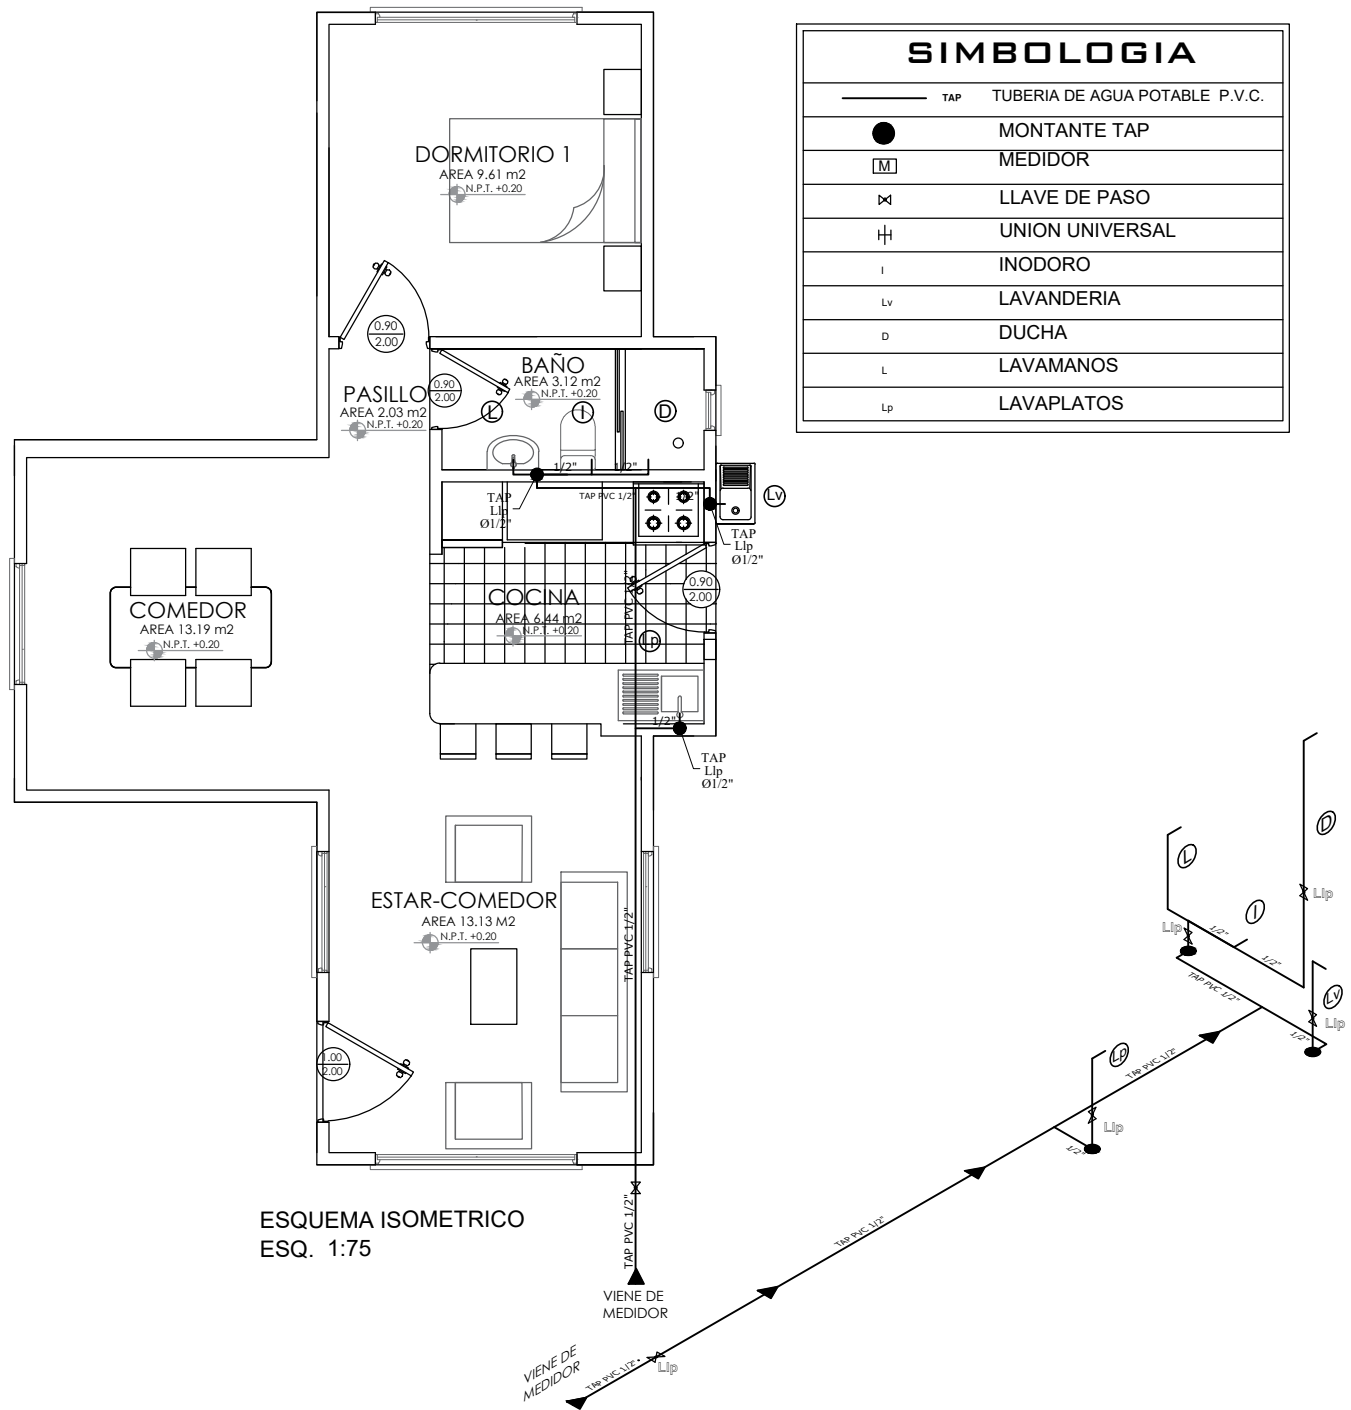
SIMBOLOGIA

| | |
|---|---|
| TAP | TUBERIA DE AGUA POTABLE P.V.C. |
| ● | MONTANTE TAP |
| M | MEDIDOR |
| ⋈ | LLAVE DE PASO |
| ⫲ | UNION UNIVERSAL |
| I | INODORO |
| Lv | LAVANDERIA |
| D | DUCHA |
| L | LAVAMANOS |
| Lp | LAVAPLATOS |

DORMITORIO 1
AREA 9.61 m2
N.P.T. +0.20

0.90
2.00

PASILLO
AREA 2.03 m2
N.P.T. +0.20

0.90
2.00

BAÑO
AREA 3.12 m2
N.P.T. +0.20

L I D

1/2" 1/2"

TAP
Llp
Ø1/2"

TAP PVC 1/2"

1/2"

Lv

TAP
Llp
Ø1/2"

0.90
2.00

COMEDOR
AREA 13.19 m2
N.P.T. +0.20

COCINA
AREA 6.44 m2
N.P.T. +0.20

TAP PVC 1/2"

Lp

1/2"

TAP
Llp
Ø1/2"

ESTAR-COMEDOR
AREA 13.13 M2
N.P.T. +0.20

TAP PVC 1/2"

1.00
2.00

TAP PVC 1/2"

VIENE DE
MEDIDOR

ESQUEMA ISOMETRICO
ESQ. 1:75

D
L
Llp
I
Llp
1/2"
1/2"
TAP PVC 1/2"
Lv
Llp
1/2"
Lp
TAP PVC 1/2"
Llp
1/2"
TAP PVC 1/2"
VIENE DE
MEDIDOR
TAP PVC 1/2"
Llp